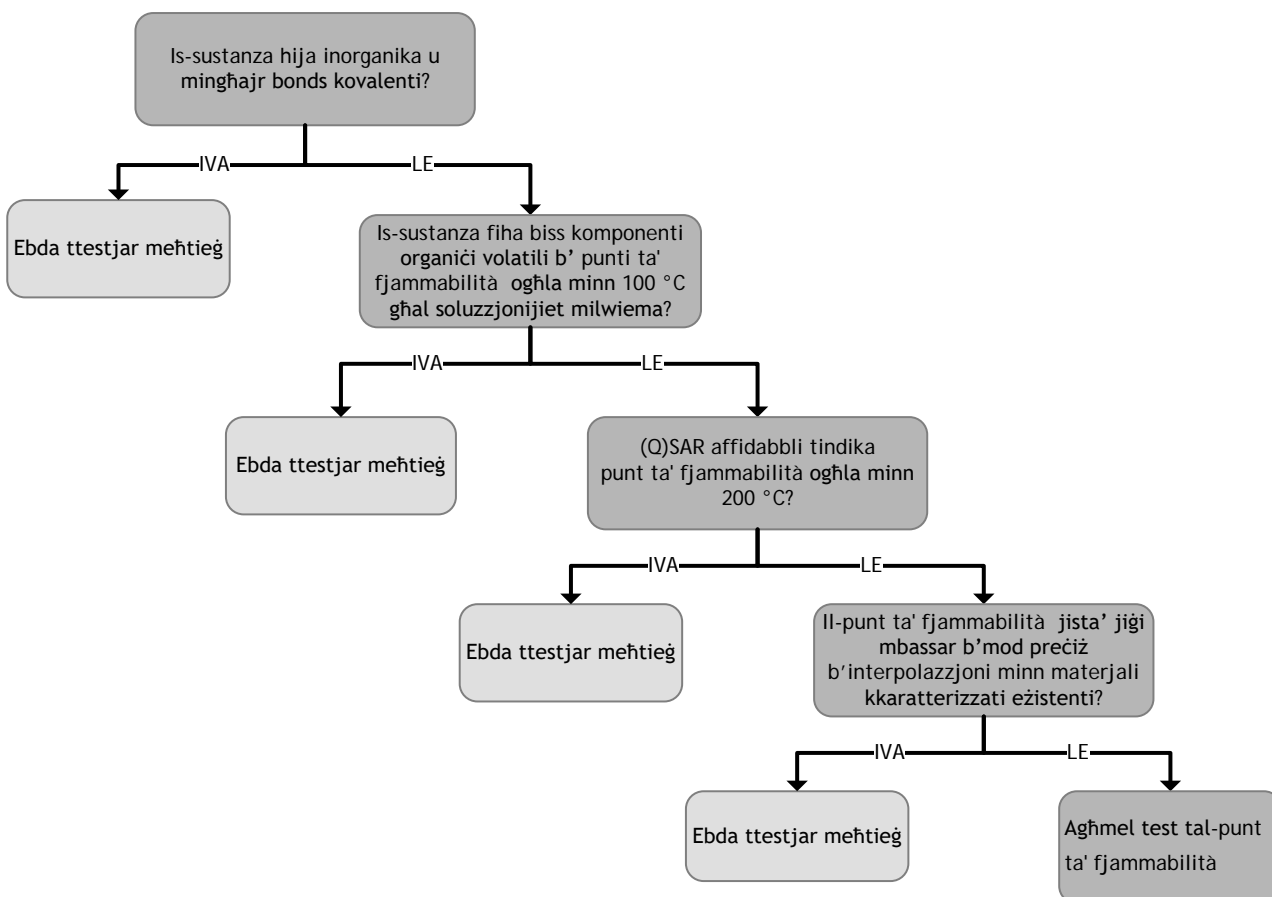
Is-sustanza hija inorganika u mingħajr bonds kovalenti?

IVA

LE

Ebda ttestjar meħtieġ

Is-sustanza fiha biss komponenti organiċi volatili b' punti ta' fjammabilità ogħla minn 100 °C għal soluzzjonijiet milwiema?

IVA

LE

Ebda ttestjar meħtieġ

(Q)SAR affidabbli tindika punt ta' fjammabilità ogħla minn 200 °C?

IVA

LE

Ebda ttestjar meħtieġ

Il-punt ta' fjammabilità jista' jiġi mbassar b'mod preċiż b'interpolazzjoni minn materjali kkaratterizzati eżistenti?

IVA

LE

Ebda ttestjar meħtieġ

Agħmel test tal-punt ta' fjammabilità